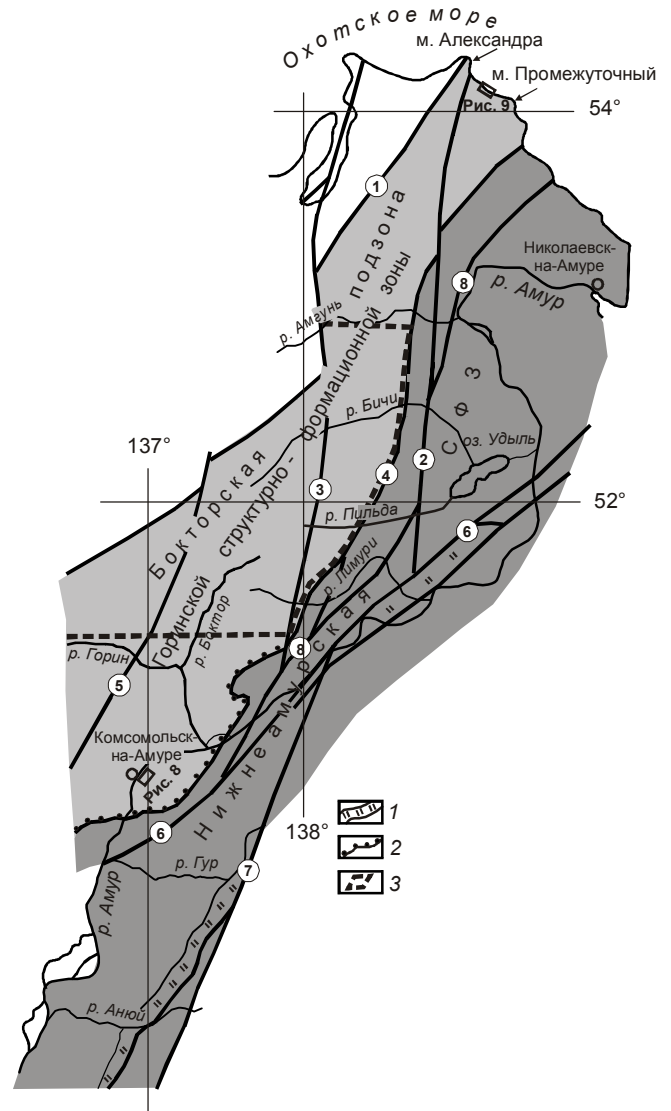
Охотское море
м. Александра
м. Промежуточный
Рис. 9
54°
1
Николаевск-на-Амуре
8
р. Амур
р. Амгунь
подзона
зоны
формационной
структурно-
Бокторская
Горинской
С Ф З
р. Бичи
оз. Удыль
137°
2
4
3
52°
р. Пильда
6
р. Лимури
р. Бактор
Нижнеамурская
р. Горин
8
5
Комсомольск-на-Амуре
Рис. 8
1
2
3
6
138°
р. Гур
7
р. Амур
р. Анюй